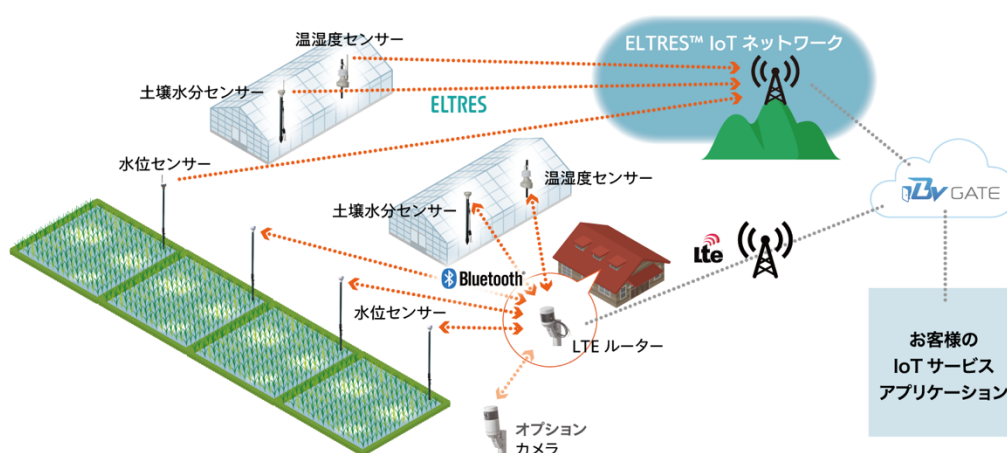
温湿度センサー

ELTRES™ IoT ネットワーク

土壌水分センサー

ELTRES

水位センサー

温湿度センサー

土壌水分センサー

Bluetooth®

Lte

Bv GATE

水位センサー

LTE ルーター

お客様の
IoT サービス
アプリケーション

オプション
カメラ